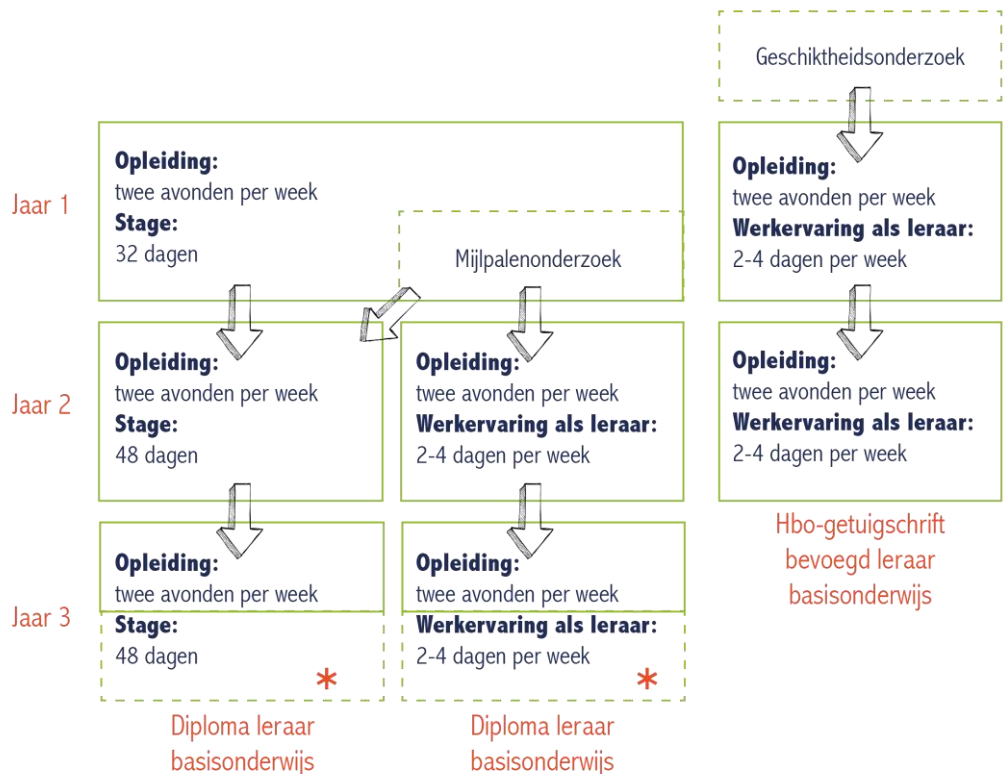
Geschiktheidsonderzoek

Jaar 1

**Opleiding:**
twee avonden per week
**Stage:**
32 dagen

Mijlpalenonderzoek

**Opleiding:**
twee avonden per week
**Werkervaring als leraar:**
2-4 dagen per week

Jaar 2

**Opleiding:**
twee avonden per week
**Stage:**
48 dagen

**Opleiding:**
twee avonden per week
**Werkervaring als leraar:**
2-4 dagen per week

**Opleiding:**
twee avonden per week
**Werkervaring als leraar:**
2-4 dagen per week

Hbo-getuigschrift bevoegd leraar basisonderwijs

Jaar 3

**Opleiding:**
twee avonden per week
**Stage:**
48 dagen
*

**Opleiding:**
twee avonden per week
**Werkervaring als leraar:**
2-4 dagen per week
*

Diploma leraar basisonderwijs

Diploma leraar basisonderwijs